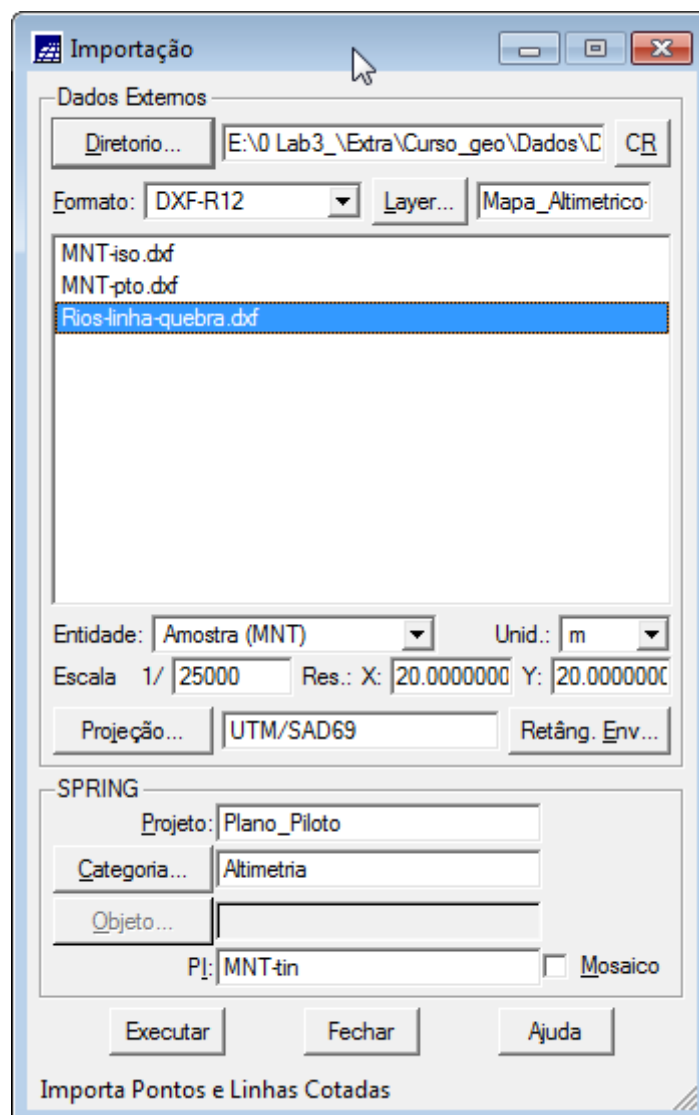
Importação

Dados Externos

Diretorio... E:\0 Lab3_\Extra\Curso_geo\Dados\D CR

Formato: DXF-R12 Layer... Mapa_Altimetrico-

MNT-iso.dxf
MNT-pto.dxf
Rios-linha-quebra.dxf

Entidade: Amostra (MNT) Unid.: m

Escala 1/ 25000 Res.: X: 20.0000000 Y: 20.0000000

Projeção... UTM/SAD69 Retâng. Env...

SPRING

Projeto: Plano_Piloto

Categoria... Altimetria

Objeto...

PI: MNT-tin Mosaico

Executar Fechar Ajuda

Importa Pontos e Linhas Cotadas